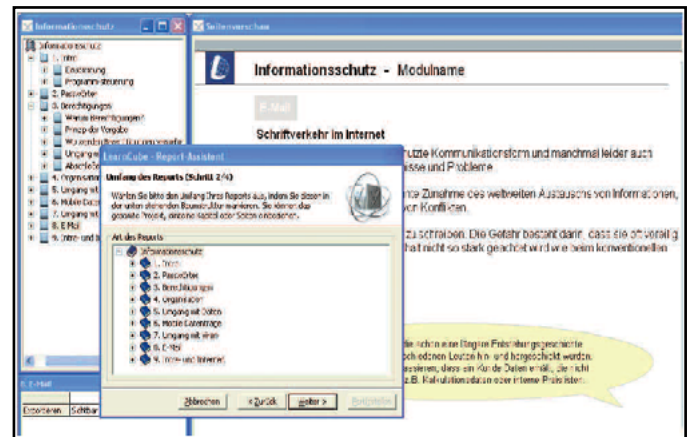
Informationsschutz

Seitenvorschau

Informationsschutz
1. Intro
Einleitung
Programmsteuerung
2. Passwörter
3. Berechtigungen
Warum Berechtigungen?
Prinzip der Vorgabe
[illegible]
Umgang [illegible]
Abschluß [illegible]
4. Organisation
5. Umgang mit
6. Mobile Date
7. Umgang mit
8. E-Mail
9. Intro- und Int

8. E-Mail

Exportieren Sichtbar

Informationsschutz - Modulname

E-Mail

Schriftverkehr im Internet

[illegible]nutzte Kommunikationsform und manchmal leider auch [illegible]isse und Probleme.

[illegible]nde Zunahme des weltweiten Austauschs von Informationen, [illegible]ven Konflikten.

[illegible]zu schreiben. Die Gefahr besteht darin, dass sie oft voreilig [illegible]hat nicht so stark geachtet wird wie beim konventionellen

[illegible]ichen eine Bingere Entstehungsgeschichte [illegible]chiedenen Leuten hin- und hergeschickt wurden. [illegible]ssieren, dass ein Kunde Daten erhält, die nicht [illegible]z.B. Kalkulationsdaten oder interne Preislisten.

LearnCube - Report-Assistent

Umfang des Reports (Schritt 2/4)

Wählen Sie bitte den Umfang Ihres Reports aus, indem Sie diesen in der unten stehenden Baumstruktur markieren. Sie können das gesamte Projekt, einzelne Kapitel oder Seiten auswählen.

Art des Reports
Informationsschutz
1. Intro
2. Passwörter
3. Berechtigungen
4. Organisation
5. Umgang mit Daten
6. Mobile Datenträger
7. Umgang mit Viren
8. E-Mail
9. Intro- und Internet

Abbrechen < Zurück Weiter > Fertigstellen